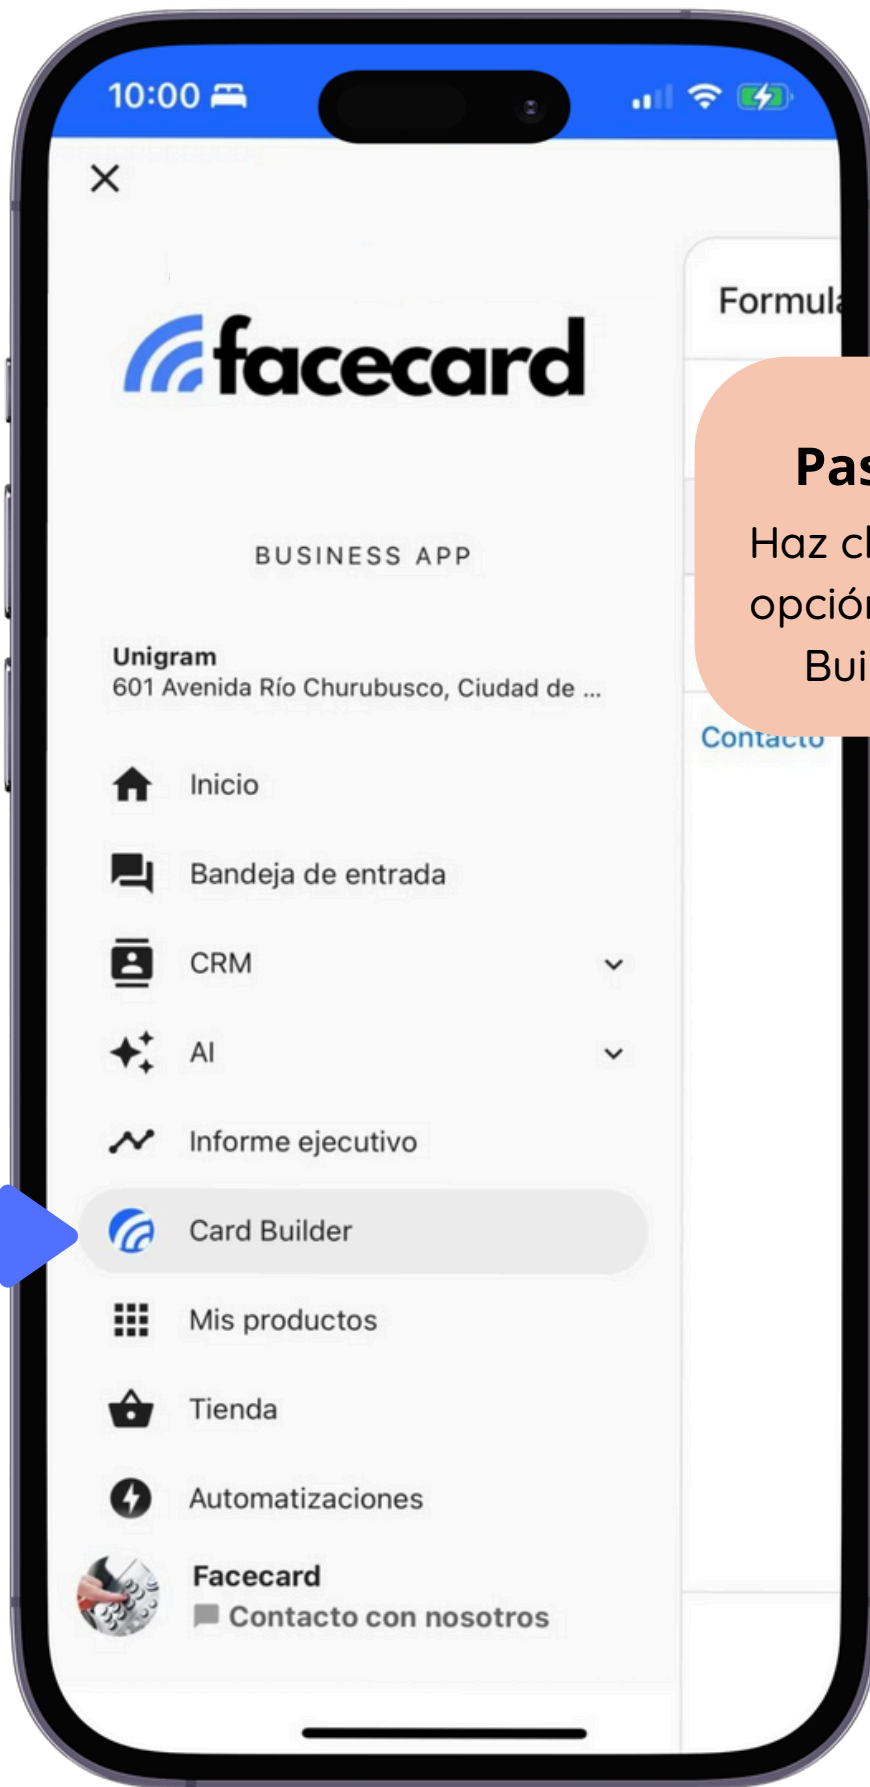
10:00

facecard

BUSINESS APP

Unigram
601 Avenida Río Churubusco, Ciudad de ...

Inicio

Bandeja de entrada

CRM

AI

Informe ejecutivo

Card Builder

Mis productos

Tienda

Automatizaciones

Facecard
Contacto con nosotros

Formul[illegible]

Pas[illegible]
Haz cl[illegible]
opción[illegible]
Bui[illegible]

Contacto